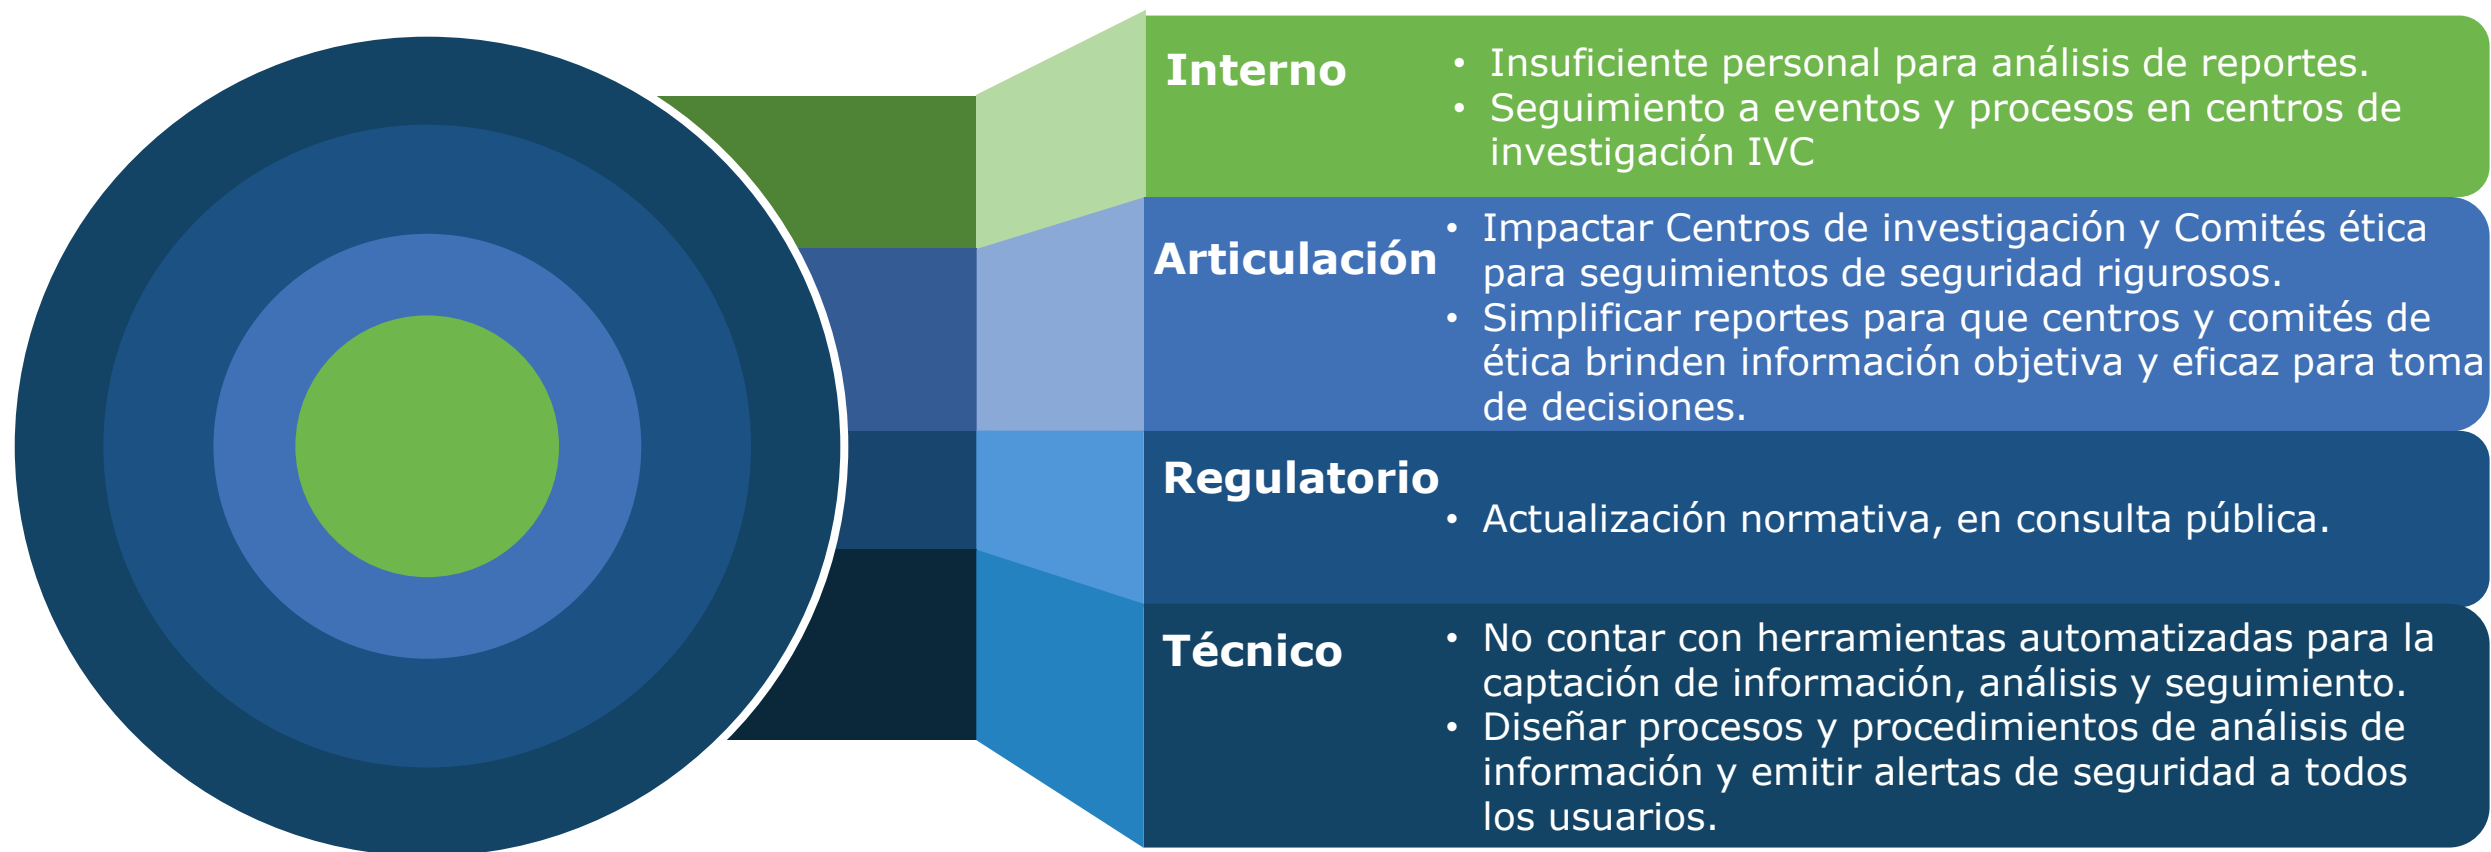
Interno
- Insuficiente personal para análisis de reportes.
- Seguimiento a eventos y procesos en centros de investigación IVC

Articulación
- Impactar Centros de investigación y Comités ética para seguimientos de seguridad rigurosos.
- Simplificar reportes para que centros y comités de ética brinden información objetiva y eficaz para toma de decisiones.

Regulatorio
- Actualización normativa, en consulta pública.

Técnico
- No contar con herramientas automatizadas para la captación de información, análisis y seguimiento.
- Diseñar procesos y procedimientos de análisis de información y emitir alertas de seguridad a todos los usuarios.